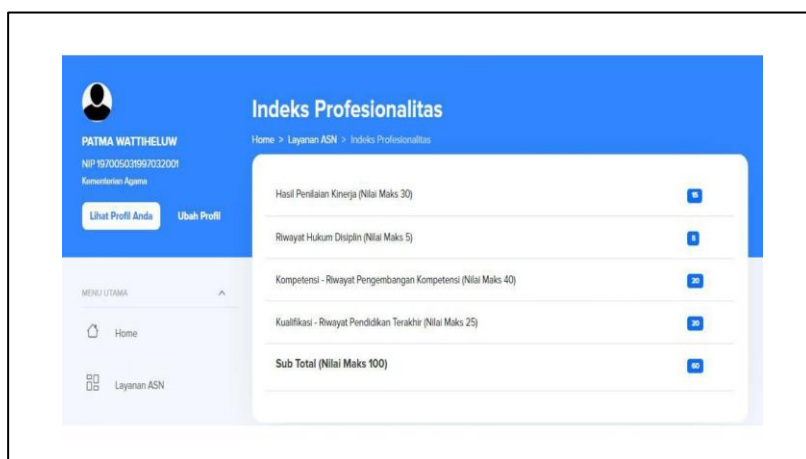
PATMA WATTIHELUW
NIP 197005031997032001
Kementerian Agama

Lihat Profil Anda
Ubah Profil

MENU UTAMA

Home

Layanan ASN

Indeks Profesionalitas

Home > Layanan ASN > Indeks Profesionalitas

Hasil Penilaian Kinerja (Nilai Maks 30) 15

Riwayat Hukum Disiplin (Nilai Maks 5) 5

Kompetensi - Riwayat Pengembangan Kompetensi (Nilai Maks 40) 20

Kualifikasi - Riwayat Pendidikan Terakhir (Nilai Maks 25) 20

Sub Total (Nilai Maks 100) 60